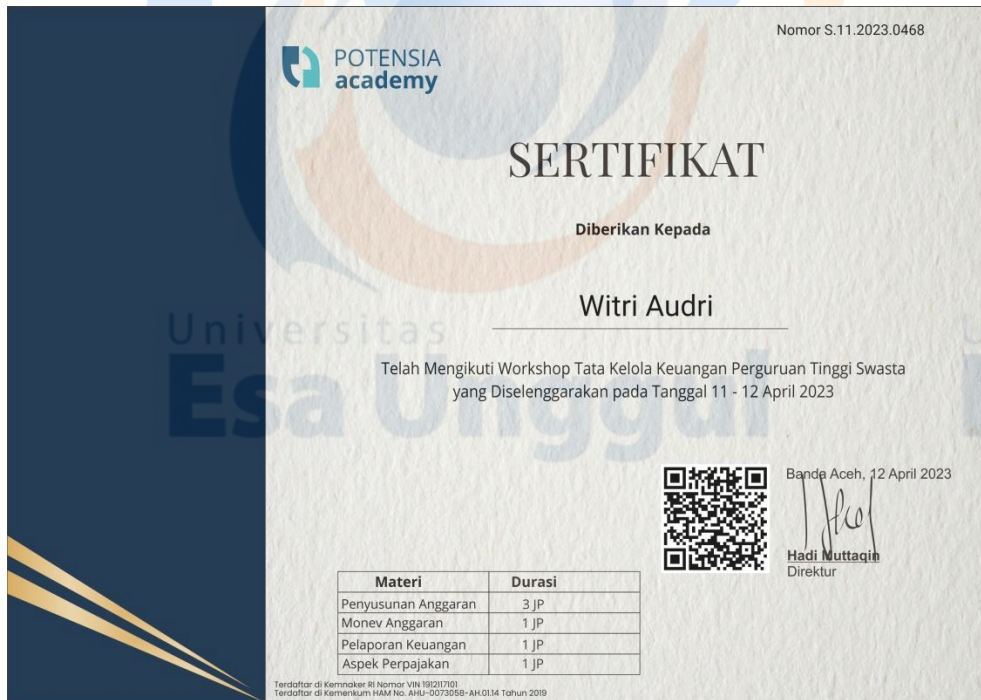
Nomor S.11.2023.0468

POTENSIA
academy

SERTIFIKAT

Diberikan Kepada

Witri Audri

Telah Mengikuti Workshop Tata Kelola Keuangan Perguruan Tinggi Swasta yang Diselenggarakan pada Tanggal 11 - 12 April 2023

Universitas
Esa Unggul

Banda Aceh, 12 April 2023

Hadi Muttaqin
Direktur

| Materi | Durasi |
|---|---|
| Penyusunan Anggaran | 3 JP |
| Monev Anggaran | 1 JP |
| Pelaporan Keuangan | 1 JP |
| Aspek Perpajakan | 1 JP |

Terdaftar di Kemnaker RI Nomor VIN 1912117101
Terdaftar di Kemenkum HAM No. AHU-0073058-AH.01.14 Tahun 2019